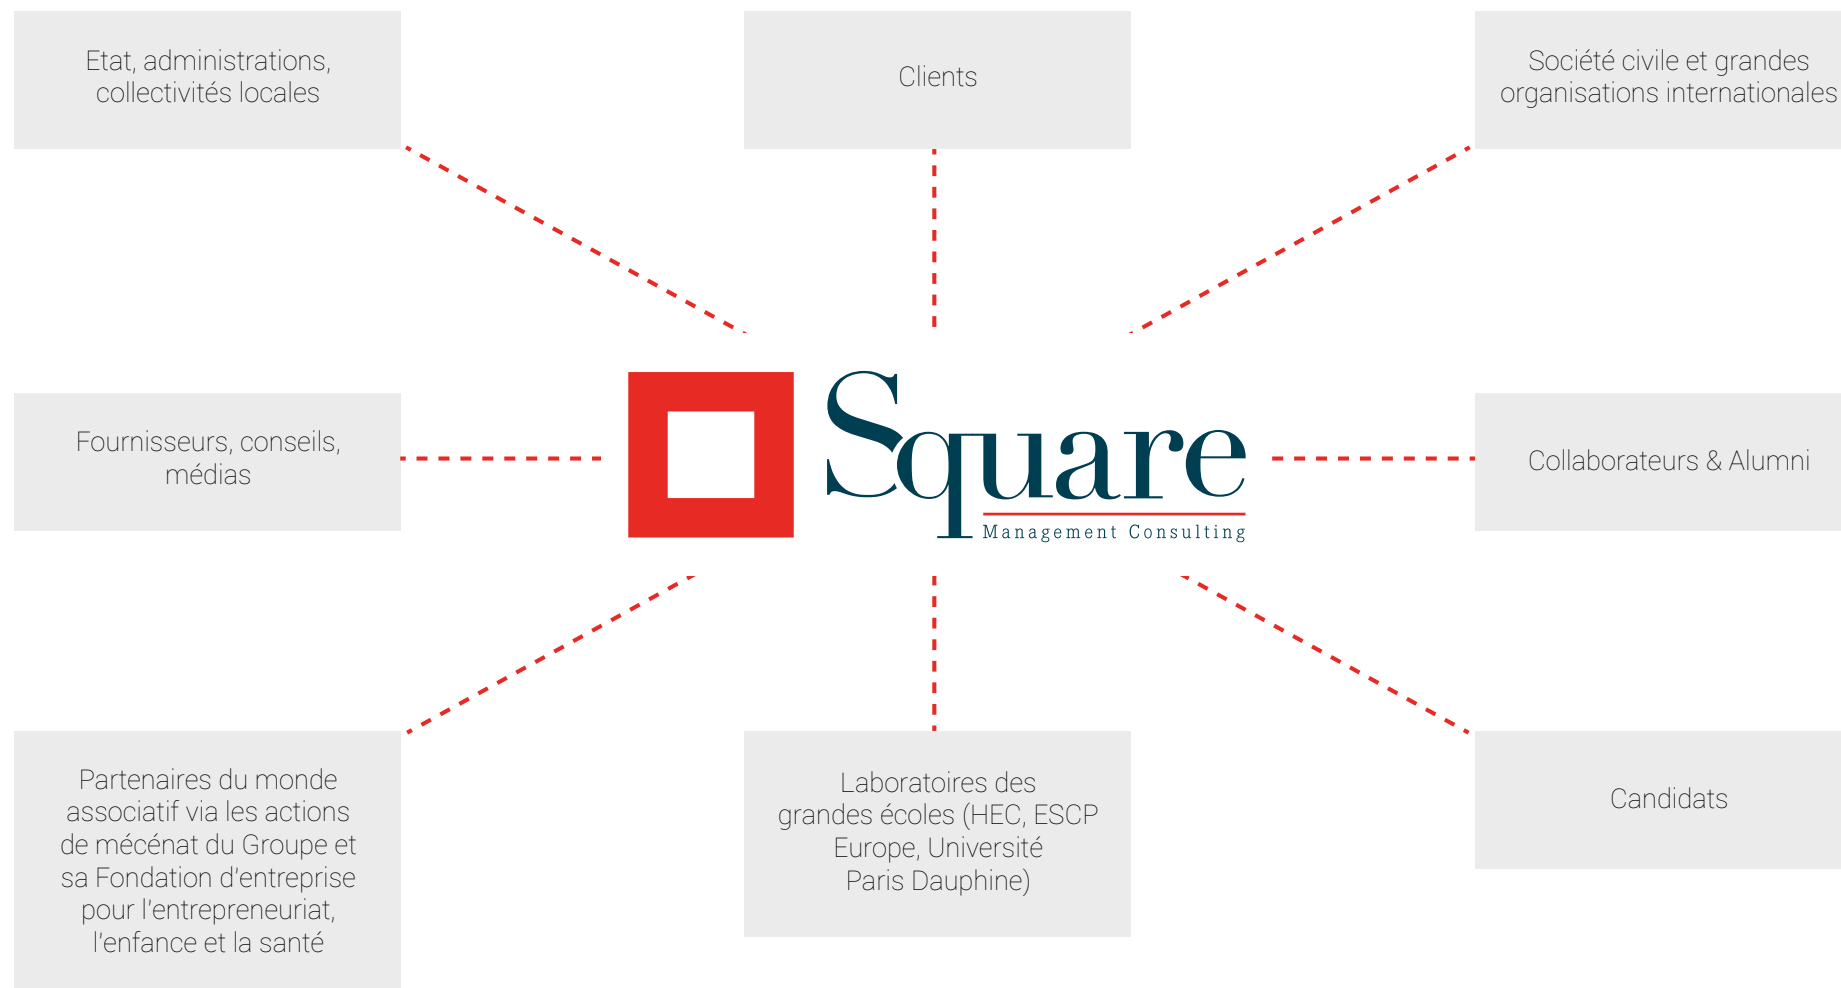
Etat, administrations, collectivités locales

Clients

Société civile et grandes organisations internationales

Fournisseurs, conseils, médias

Square
Management Consulting

Collaborateurs & Alumni

Partenaires du monde associatif via les actions de mécénat du Groupe et sa Fondation d'entreprise pour l'entrepreneuriat, l'enfance et la santé

Laboratoires des grandes écoles (HEC, ESCP Europe, Université Paris Dauphine)

Candidats